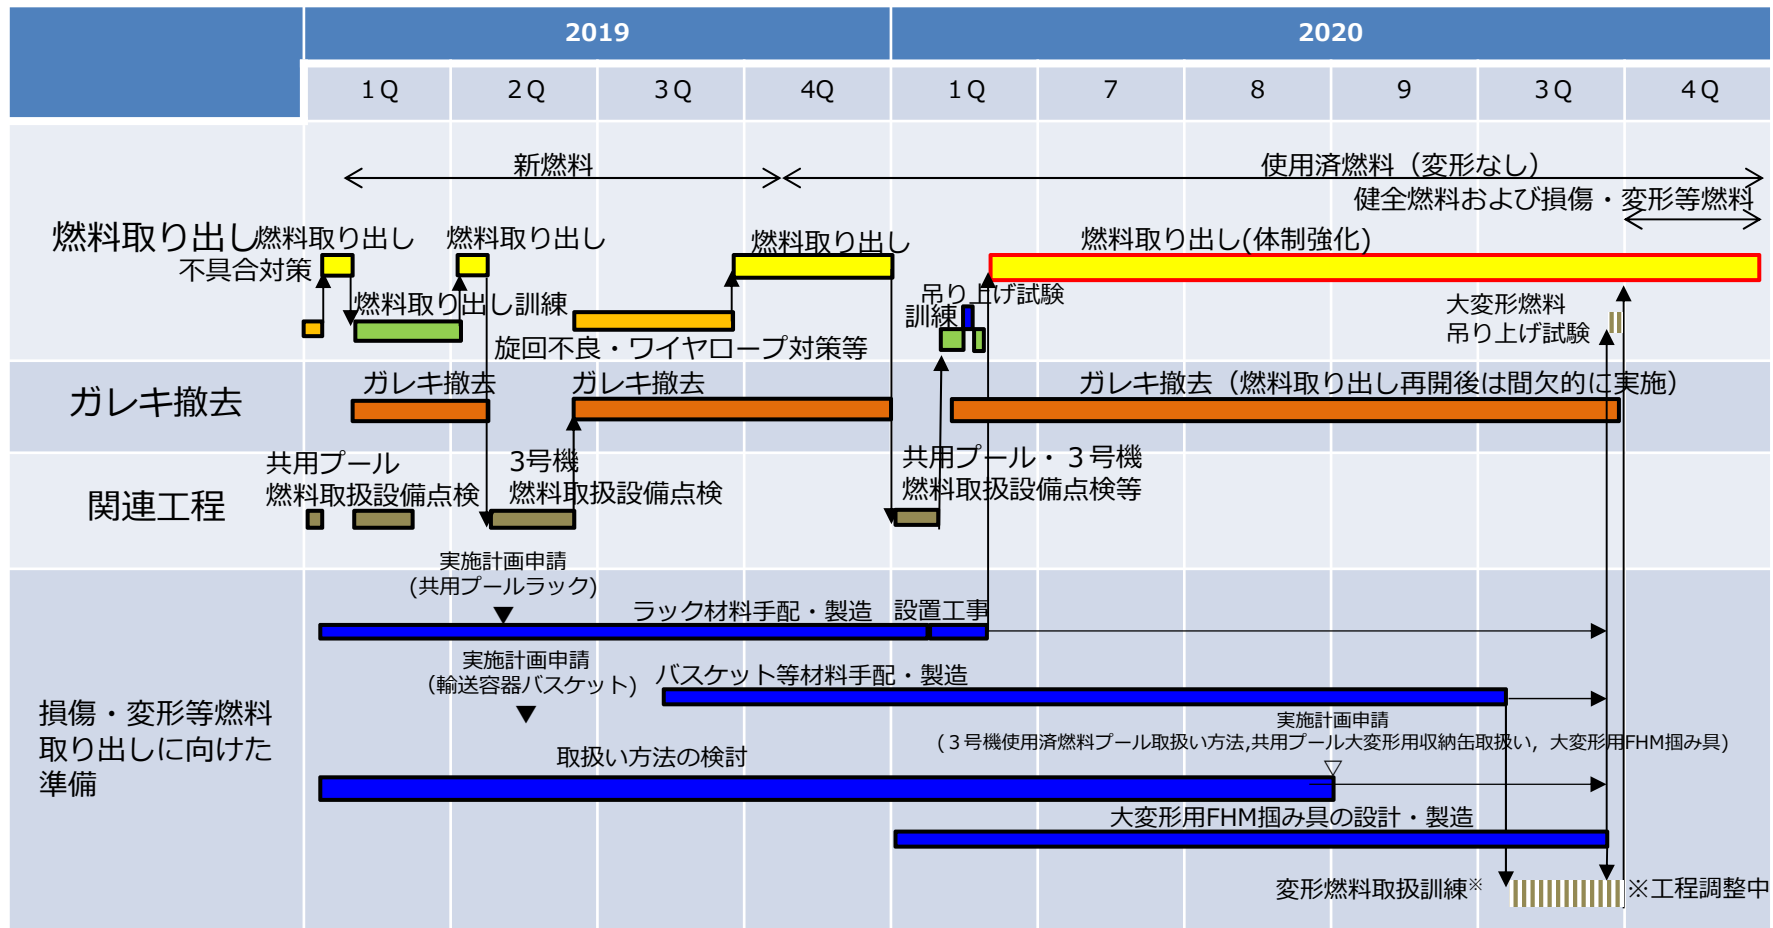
| | 2019 | | | | 2020 | | | | | |
|---|---|---|---|---|---|---|---|---|---|---|
| | 1Q | 2Q | 3Q | 4Q | 1Q | 7 | 8 | 9 | 3Q | 4Q |

新燃料

使用済燃料（変形なし）

健全燃料および損傷・変形等燃料

燃料取り出し

燃料取り出し

不具合対策

燃料取り出し

燃料取り出し

燃料取り出し(体制強化)

燃料取り出し訓練

吊り上げ試験

訓練

大変形燃料
吊り上げ試験

旋回不良・ワイヤロープ対策等

ガレキ撤去

ガレキ撤去

ガレキ撤去

ガレキ撤去（燃料取り出し再開後は間欠的に実施）

共用プール
燃料取扱設備点検

3号機
燃料取扱設備点検

共用プール・３号機
燃料取扱設備点検等

関連工程

実施計画申請
(共用プールラック)

ラック材料手配・製造

設置工事

実施計画申請
(輸送容器バスケット)

バスケット等材料手配・製造

損傷・変形等燃料取り出しに向けた準備

実施計画申請
（３号機使用済燃料プール取扱い方法,共用プール大変形用収納缶取扱い，大変形用FHM掴み具）

取扱い方法の検討

大変形用FHM掴み具の設計・製造

変形燃料取扱訓練※

※工程調整中